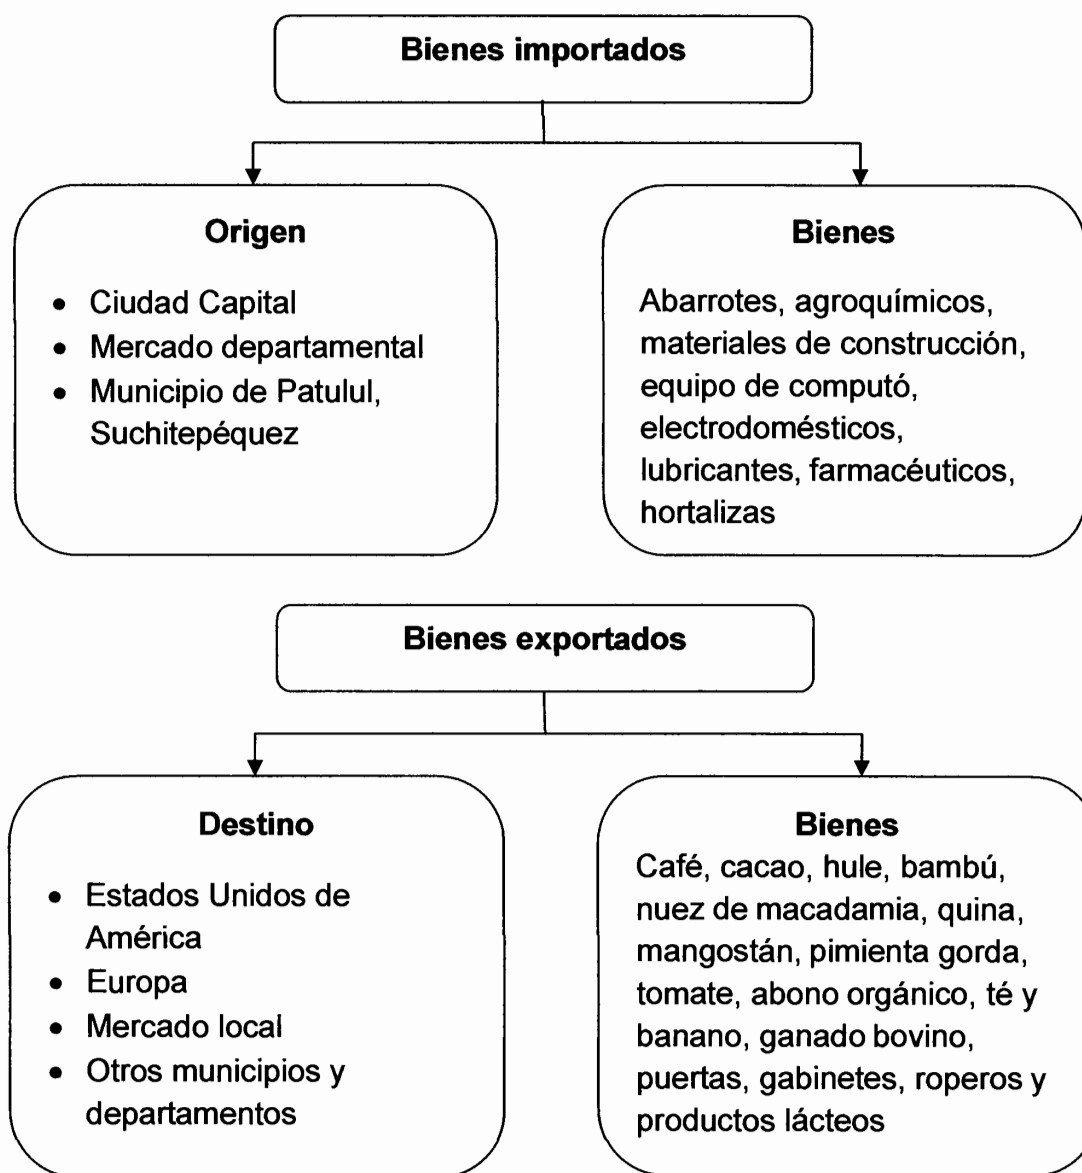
Bienes importados

Origen

- Ciudad Capital
- Mercado departamental
- Municipio de Patulul, Suchitepéquez

Bienes

Abarrotes, agroquímicos, materiales de construcción, equipo de computó, electrodomésticos, lubricantes, farmacéuticos, hortalizas

Bienes exportados

Destino

- Estados Unidos de América
- Europa
- Mercado local
- Otros municipios y departamentos

Bienes

Café, cacao, hule, bambú, nuez de macadamia, quina, mangostán, pimienta gorda, tomate, abono orgánico, té y banano, ganado bovino, puertas, gabinetes, roperos y productos lácteos